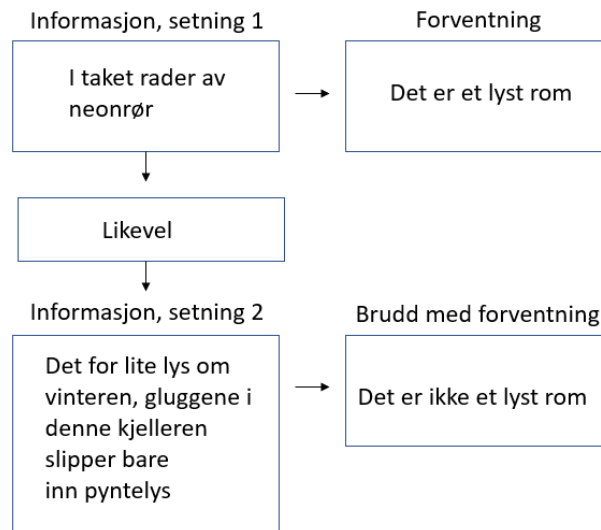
Informasjon, setning 1

I taket rader av neonrør

Forventning

Det er et lyst rom

Likevel

Informasjon, setning 2

Det for lite lys om vinteren, gluggene i denne kjelleren slipper bare inn pyntelys

Brudd med forventning

Det er ikke et lyst rom